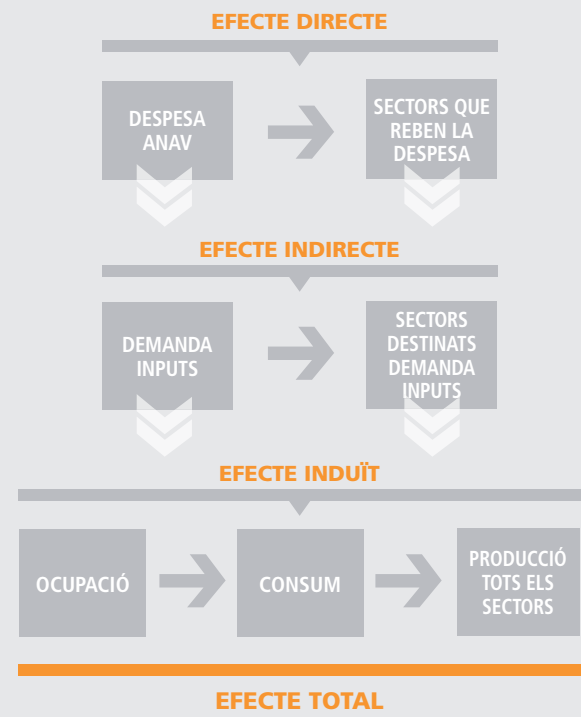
EFECTE DIRECTE

DESPESA ANAV

SECTORS QUE REBEN LA DESPESA

EFECTE INDIRECTE

DEMANDA INPUTS

SECTORS DESTINATS DEMANDA INPUTS

EFECTE INDUÏT

OCUPACIÓ

CONSUM

PRODUCCIÓ TOTS ELS SECTORS

EFECTE TOTAL